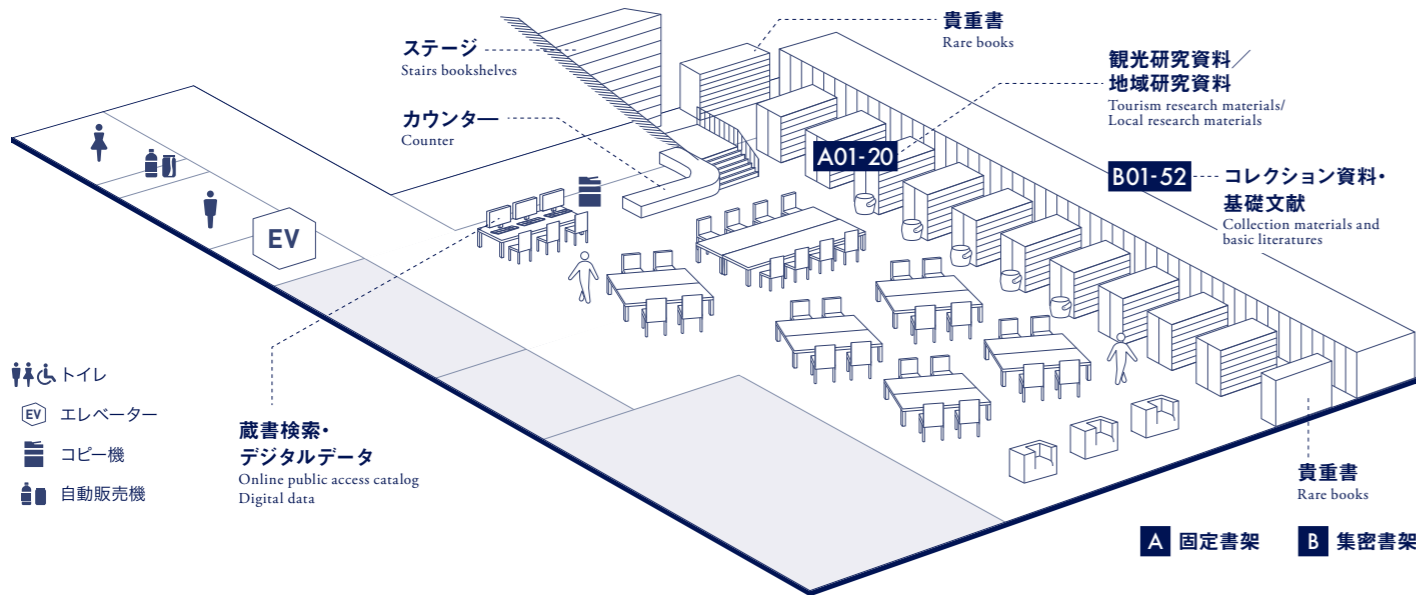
ステージ
Stairs bookshelves

カウンター
Counter

貴重書
Rare books

観光研究資料／
地域研究資料
Tourism research materials/
Local research materials

A01-20

B01-52

コレクション資料・
基礎文献
Collection materials and
basic literatures

EV

トイレ
エレベーター
コピー機
自動販売機

蔵書検索・
デジタルデータ
Online public access catalog
Digital data

貴重書
Rare books

A 固定書架
B 集密書架